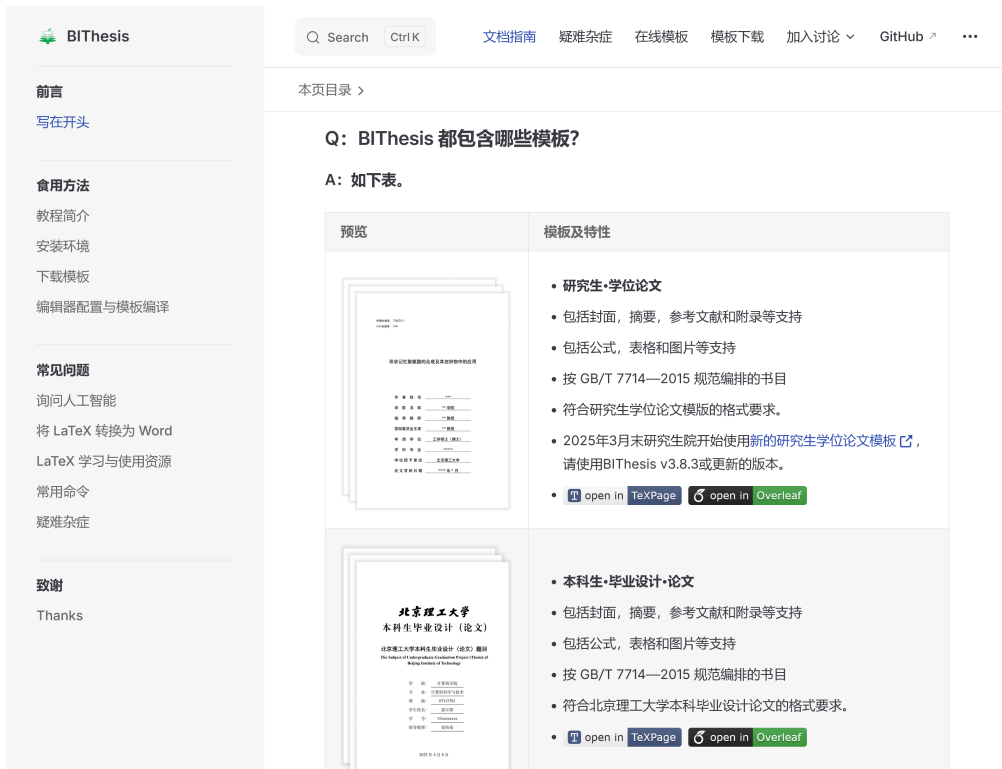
BIThesis

Search Ctrl K

文档指南 疑难杂症 在线模板 模板下载 加入讨论 GitHub ↗ ···

前言
写在开头

食用方法
教程简介
安装环境
下载模板
编辑器配置与模板编译

常见问题
询问人工智能
将 LaTeX 转换为 Word
LaTeX 学习与使用资源
常用命令
疑难杂症

致谢
Thanks

本页目录 >

Q：BIThesis 都包含哪些模板？

A：如下表。

| 预览 | 模板及特性 |
|---|---|
| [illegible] | • 研究生·学位论文<br>• 包括封面，摘要，参考文献和附录等支持<br>• 包括公式，表格和图片等支持<br>• 按 GB/T 7714—2015 规范编排的书目<br>• 符合研究生学位论文模版的格式要求。<br>• 2025年3月末研究生院开始使用新的研究生学位论文模板，请使用BIThesis v3.8.3或更新的版本。<br>• open in TeXPage open in Overleaf |
| 北京理工大学 本科生毕业设计（论文） 北京理工大学本科生毕业设计（论文）题目 The Subject of Undergraduate Graduation Project (Thesis) of Beijing Institute of Technology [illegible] | • 本科生·毕业设计·论文<br>• 包括封面，摘要，参考文献和附录等支持<br>• 包括公式，表格和图片等支持<br>• 按 GB/T 7714—2015 规范编排的书目<br>• 符合北京理工大学本科毕业设计论文的格式要求。<br>• open in TeXPage open in Overleaf |